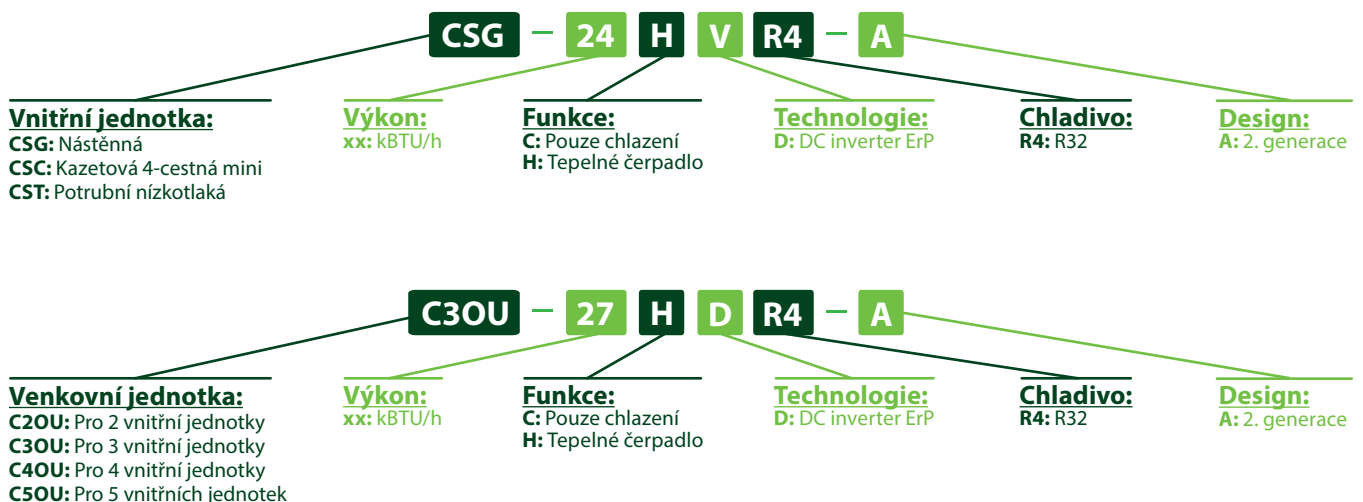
CSG – 24 H V R4 – A

Vnitřní jednotka:
CSG: Nástěnná
CSC: Kazetová 4-cestná mini
CST: Potrubní nízkotlaká

Výkon:
xx: kBTU/h

Funkce:
C: Pouze chlazení
H: Tepelné čerpadlo

Technologie:
D: DC inverter ErP

Chladivo:
R4: R32

Design:
A: 2. generace

C3OU – 27 H D R4 – A

Venkovní jednotka:
C2OU: Pro 2 vnitřní jednotky
C3OU: Pro 3 vnitřní jednotky
C4OU: Pro 4 vnitřní jednotky
C5OU: Pro 5 vnitřních jednotek

Výkon:
xx: kBTU/h

Funkce:
C: Pouze chlazení
H: Tepelné čerpadlo

Technologie:
D: DC inverter ErP

Chladivo:
R4: R32

Design:
A: 2. generace